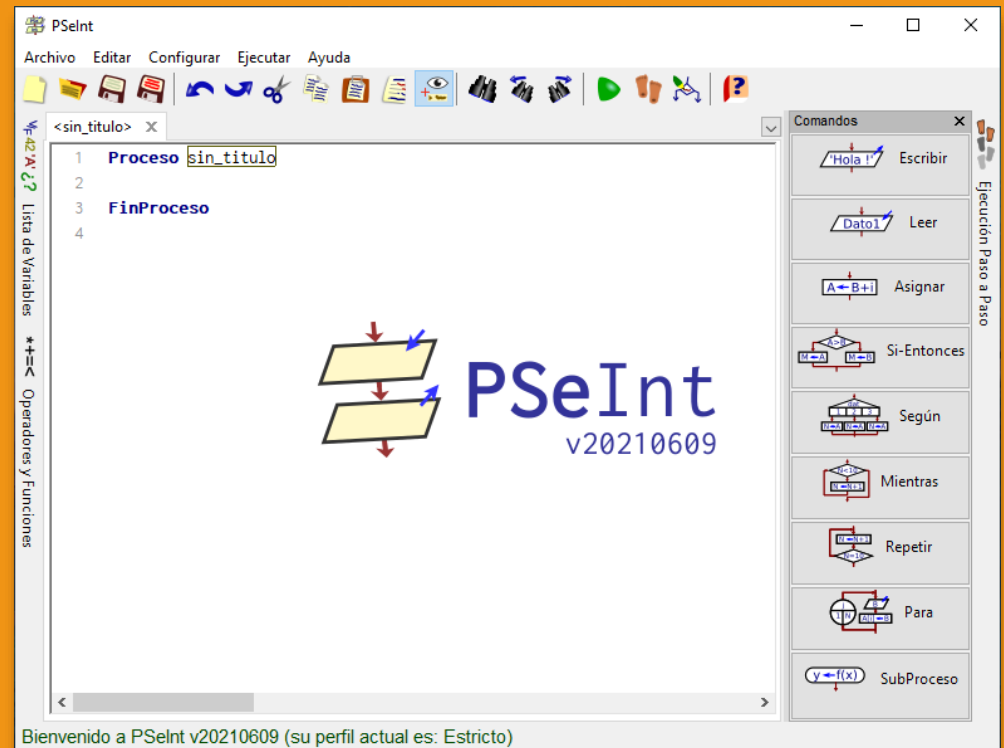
PSeInt

Archivo Editar Configurar Ejecutar Ayuda

<sin_titulo> ×

Lista de Variables

Operadores y Funciones

1 Proceso sin_titulo
2
3 FinProceso
4

PSeInt
v20210609

Comandos ×

'Hola !' Escribir

Dato1 Leer

A ← B+i Asignar

Si-Entonces

Según

Mientras

Repetir

Para

y ← f(x) SubProceso

Ejecución Paso a Paso

Bienvenido a PSeInt v20210609 (su perfil actual es: Estricto)